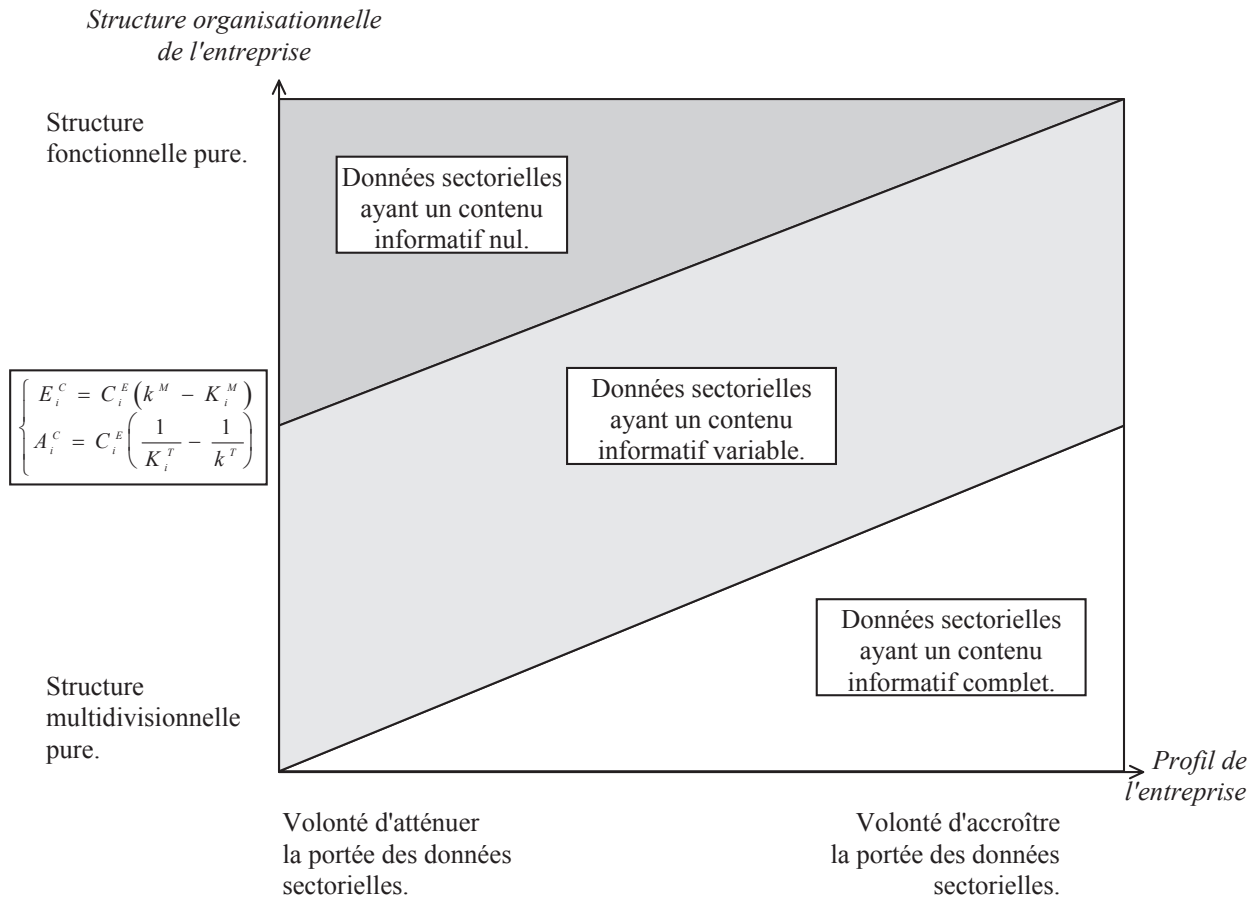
Structure organisationnelle de l'entreprise

Structure fonctionnelle pure.

Données sectorielles ayant un contenu informatif nul.

$\begin{cases} E_i^C = C_i^E\left(k^M - K_i^M\right) \\ A_i^C = C_i^E\left(\frac{1}{K_i^T} - \frac{1}{k^T}\right) \end{cases}$

Données sectorielles ayant un contenu informatif variable.

Données sectorielles ayant un contenu informatif complet.

Structure multidivisionnelle pure.

Profil de l'entreprise

Volonté d'atténuer la portée des données sectorielles.

Volonté d'accroître la portée des données sectorielles.